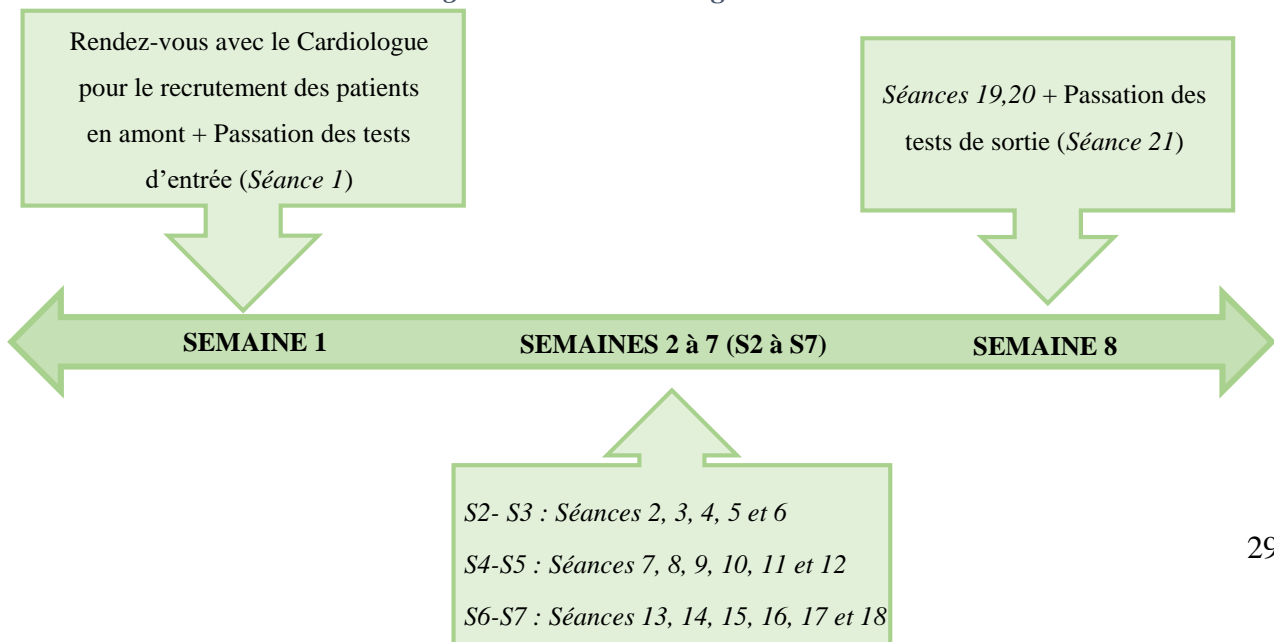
Rendez-vous avec le Cardiologue pour le recrutement des patients en amont + Passation des tests d'entrée (*Séance 1*)

*Séances 19,20* + Passation des tests de sortie (*Séance 21*)

**SEMAINE 1**

**SEMAINES 2 à 7 (S2 à S7)**

**SEMAINE 8**

*S2- S3 : Séances 2, 3, 4, 5 et 6*

*S4-S5 : Séances 7, 8, 9, 10, 11 et 12*

*S6-S7 : Séances 13, 14, 15, 16, 17 et 18*

29